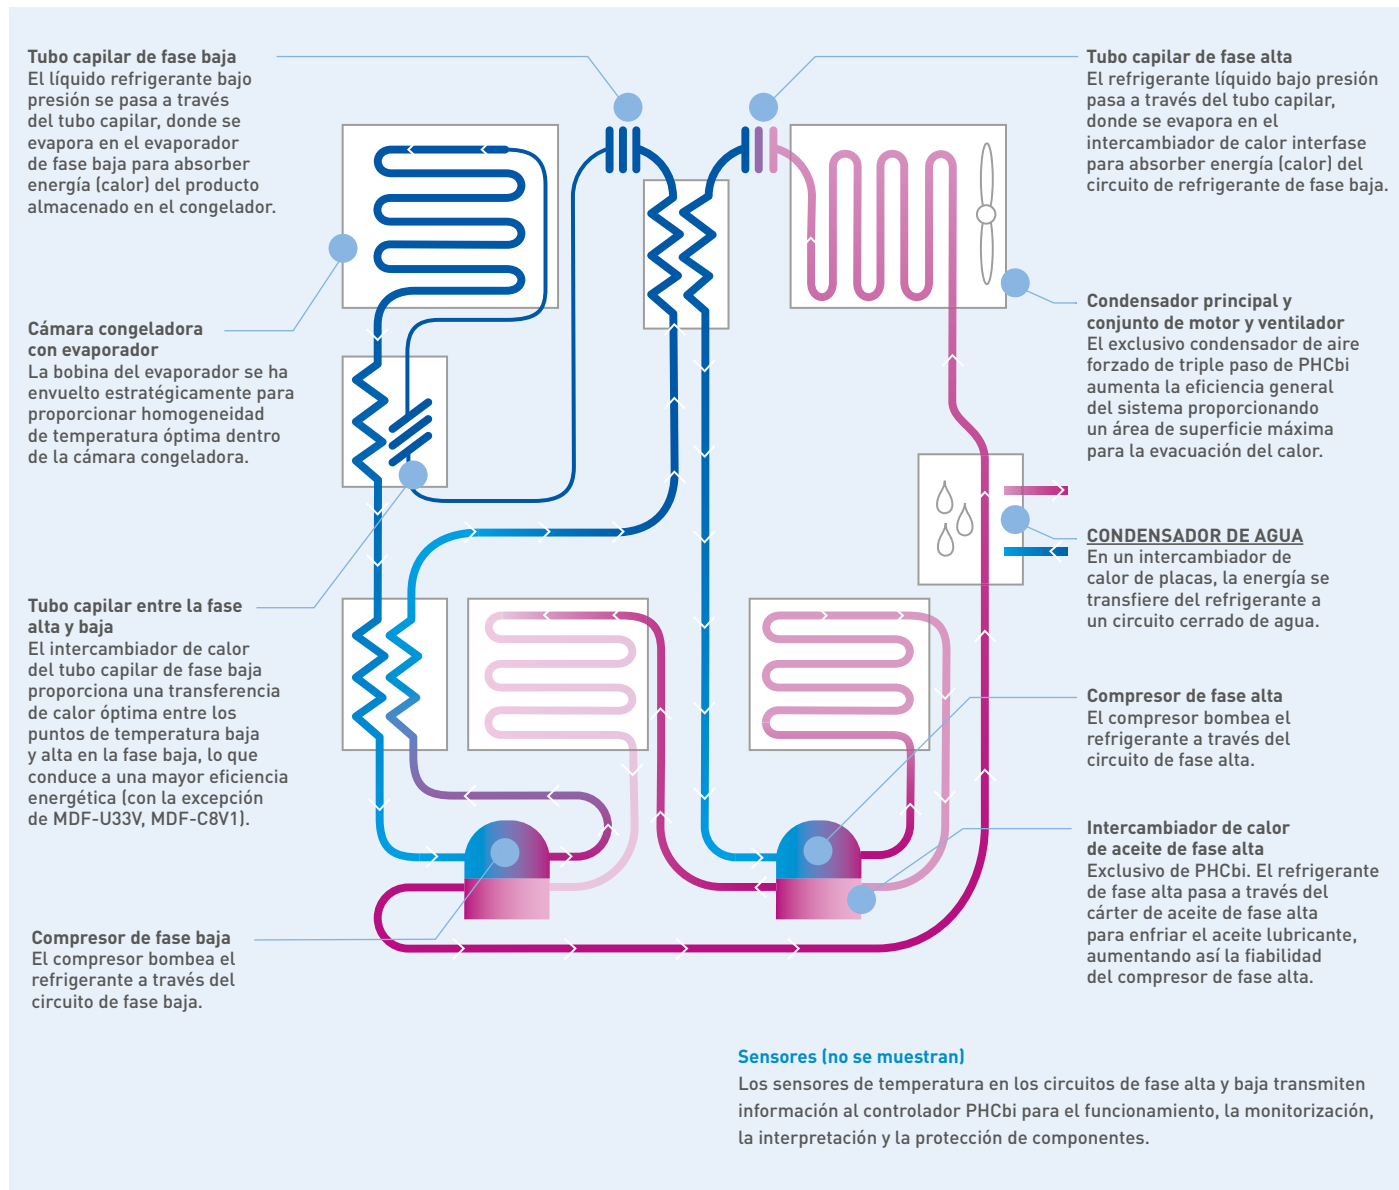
**Tubo capilar de fase baja**
El líquido refrigerante bajo presión se pasa a través del tubo capilar, donde se evapora en el evaporador de fase baja para absorber energía (calor) del producto almacenado en el congelador.

**Cámara congeladora con evaporador**
La bobina del evaporador se ha envuelto estratégicamente para proporcionar homogeneidad de temperatura óptima dentro de la cámara congeladora.

**Tubo capilar entre la fase alta y baja**
El intercambiador de calor del tubo capilar de fase baja proporciona una transferencia de calor óptima entre los puntos de temperatura baja y alta en la fase baja, lo que conduce a una mayor eficiencia energética (con la excepción de MDF-U33V, MDF-C8V1).

**Compresor de fase baja**
El compresor bombea el refrigerante a través del circuito de fase baja.

**Tubo capilar de fase alta**
El refrigerante líquido bajo presión pasa a través del tubo capilar, donde se evapora en el intercambiador de calor interfase para absorber energía (calor) del circuito de refrigerante de fase baja.

**Condensador principal y conjunto de motor y ventilador**
El exclusivo condensador de aire forzado de triple paso de PHCbi aumenta la eficiencia general del sistema proporcionando un área de superficie máxima para la evacuación del calor.

**CONDENSADOR DE AGUA**
En un intercambiador de calor de placas, la energía se transfiere del refrigerante a un circuito cerrado de agua.

**Compresor de fase alta**
El compresor bombea el refrigerante a través del circuito de fase alta.

**Intercambiador de calor de aceite de fase alta**
Exclusivo de PHCbi. El refrigerante de fase alta pasa a través del cárter de aceite de fase alta para enfriar el aceite lubricante, aumentando así la fiabilidad del compresor de fase alta.

**Sensores (no se muestran)**
Los sensores de temperatura en los circuitos de fase alta y baja transmiten información al controlador PHCbi para el funcionamiento, la monitorización, la interpretación y la protección de componentes.